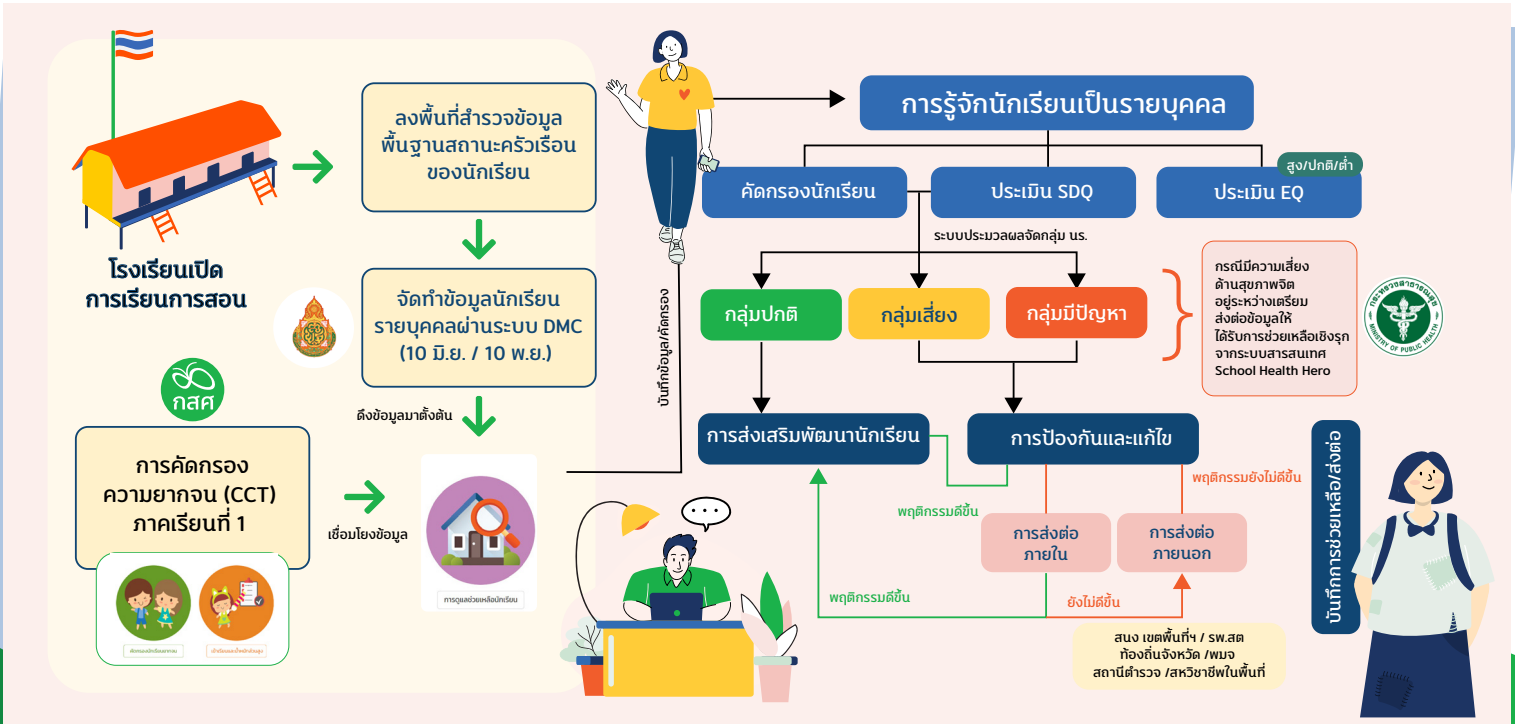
โรงเรียนเปิด การเรียนการสอน

ลงพื้นที่สำรวจข้อมูล พื้นฐานสถานะครัวเรือน ของนักเรียน

จัดทำข้อมูลนักเรียน รายบุคคลผ่านระบบ DMC (10 มิ.ย. / 10 พ.ย.)

กสศ

การคัดกรอง ความยากจน (CCT) ภาคเรียนที่ 1

ดึงข้อมูลมาตั้งต้น

เชื่อมโยงข้อมูล

การดูแลช่วยเหลือนักเรียน

บันทึกข้อมูล/คัดกรอง

การรู้จักนักเรียนเป็นรายบุคคล

คัดกรองนักเรียน

ประเมิน SDQ

สูง/ปกติ/ต่ำ

ประเมิน EQ

ระบบประมวลผลจัดกลุ่ม นร.

กลุ่มปกติ

กลุ่มเสี่ยง

กลุ่มมีปัญหา

กรณีมีความเสี่ยง ด้านสุขภาพจิต อยู่ระหว่างเตรียม ส่งต่อข้อมูลให้ ได้รับการช่วยเหลือเชิงรุก จากระบบสารสนเทศ School Health Hero

กระทรวงสาธารณสุข MINISTRY OF PUBLIC HEALTH

การส่งเสริมพัฒนานักเรียน

การป้องกันและแก้ไข

พฤติกรรมยังไม่ดีขึ้น

พฤติกรรมดีขึ้น

การส่งต่อ ภายใน

การส่งต่อ ภายนอก

พฤติกรรมดีขึ้น

ยังไม่ดีขึ้น

สนง เขตพื้นที่ฯ / รพ.สต ท้องถิ่นจังหวัด /พมจ สถานีตำรวจ /สหวิชาชีพในพื้นที่

บันทึกการช่วยเหลือ/ส่งต่อ